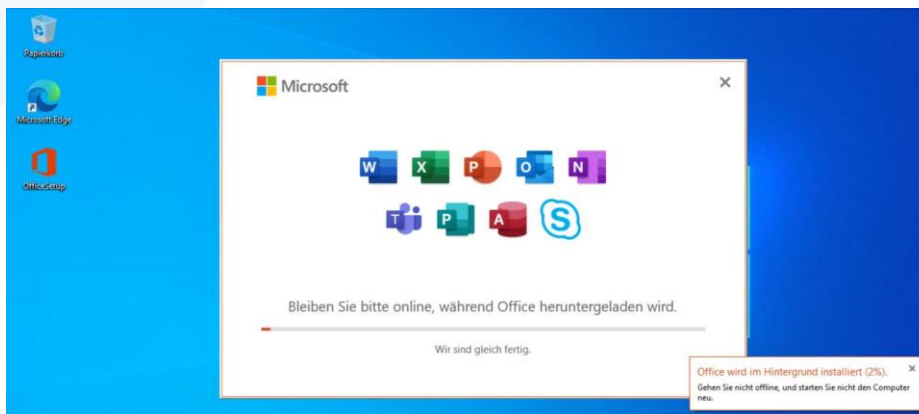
Papierkorb

Microsoft Edge

OfficeSetup

Microsoft

×

Bleiben Sie bitte online, während Office heruntergeladen wird.

Wir sind gleich fertig.

Office wird im Hintergrund installiert (2%).

×

Gehen Sie nicht offline, und starten Sie nicht den Computer neu.